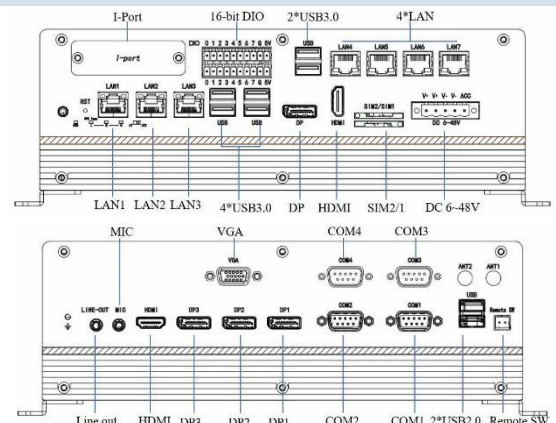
I-Port
16-bit DIO
2*USB3.0
4*LAN
I-port
DIO 0 1 2 3 4 5 6 7 5V
0 1 2 3 4 5 6 7 5V
USB
LAN4 LAN5 LAN6 LAN7
RST
LAN1 LAN2 LAN3
USB USB
DP
HDMI
SIM2/SIM1
V- V+ V- V+ ACC
DC 6~48V
LAN1 LAN2 LAN3
4*USB3.0
DP
HDMI
SIM2/1
DC 6~48V

MIC
VGA
COM4
COM3
VGA
COM4
COM3
ANT2 ANT1
USB
LINE-OUT MIC
HDMI
DP3
DP2
DP1
COM2
COM1
Remote SW
Line out HDMI DP3 DP2 DP1 COM2 COM1 2*USB2.0 Remote SW